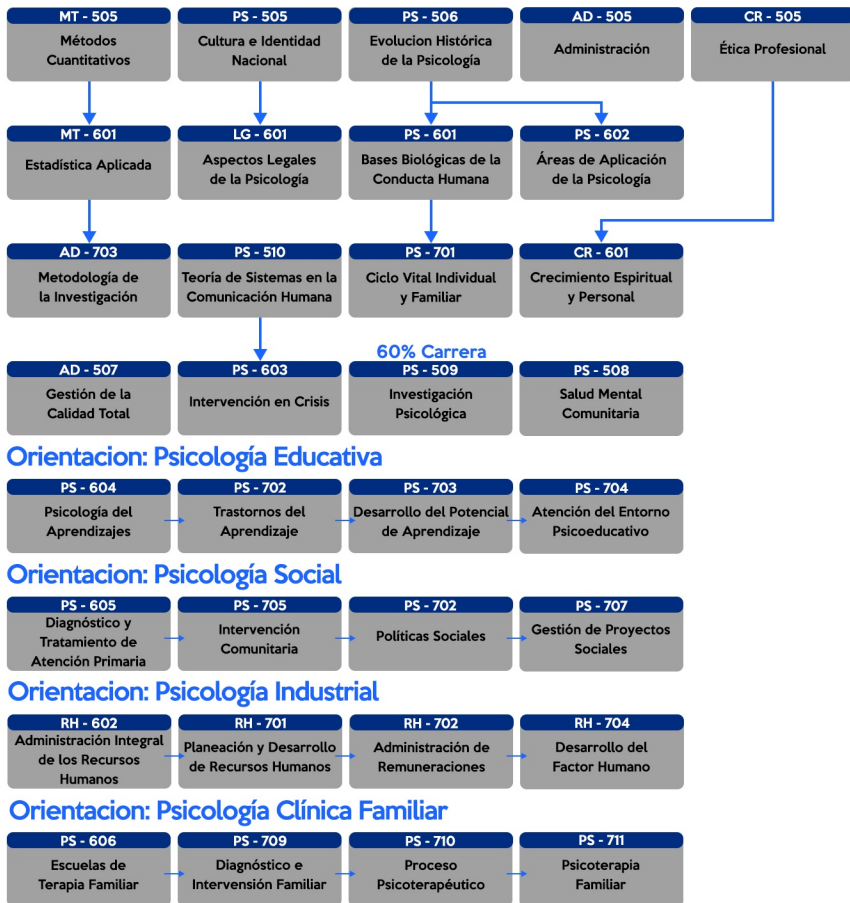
MT - 505
Métodos Cuantitativos

PS - 505
Cultura e Identidad Nacional

PS - 506
Evolucion Histórica de la Psicología

AD - 505
Administración

CR - 505
Ética Profesional

MT - 601
Estadística Aplicada

LG - 601
Aspectos Legales de la Psicología

PS - 601
Bases Biológicas de la Conducta Humana

PS - 602
Áreas de Aplicación de la Psicología

AD - 703
Metodología de la Investigación

PS - 510
Teoría de Sistemas en la Comunicación Humana

PS - 701
Ciclo Vital Individual y Familiar

CR - 601
Crecimiento Espiritual y Personal

60% Carrera

AD - 507
Gestión de la Calidad Total

PS - 603
Intervención en Crisis

PS - 509
Investigación Psicológica

PS - 508
Salud Mental Comunitaria

Orientacion: Psicología Educativa

PS - 604
Psicología del Aprendizajes

PS - 702
Trastornos del Aprendizaje

PS - 703
Desarrollo del Potencial de Aprendizaje

PS - 704
Atención del Entorno Psicoeducativo

Orientacion: Psicología Social

PS - 605
Diagnóstico y Tratamiento de Atención Primaria

PS - 705
Intervención Comunitaria

PS - 702
Políticas Sociales

PS - 707
Gestión de Proyectos Sociales

Orientacion: Psicología Industrial

RH - 602
Administración Integral de los Recursos Humanos

RH - 701
Planeación y Desarrollo de Recursos Humanos

RH - 702
Administración de Remuneraciones

RH - 704
Desarrollo del Factor Humano

Orientacion: Psicología Clínica Familiar

PS - 606
Escuelas de Terapia Familiar

PS - 709
Diagnóstico e Intervensión Familiar

PS - 710
Proceso Psicoterapéutico

PS - 711
Psicoterapia Familiar